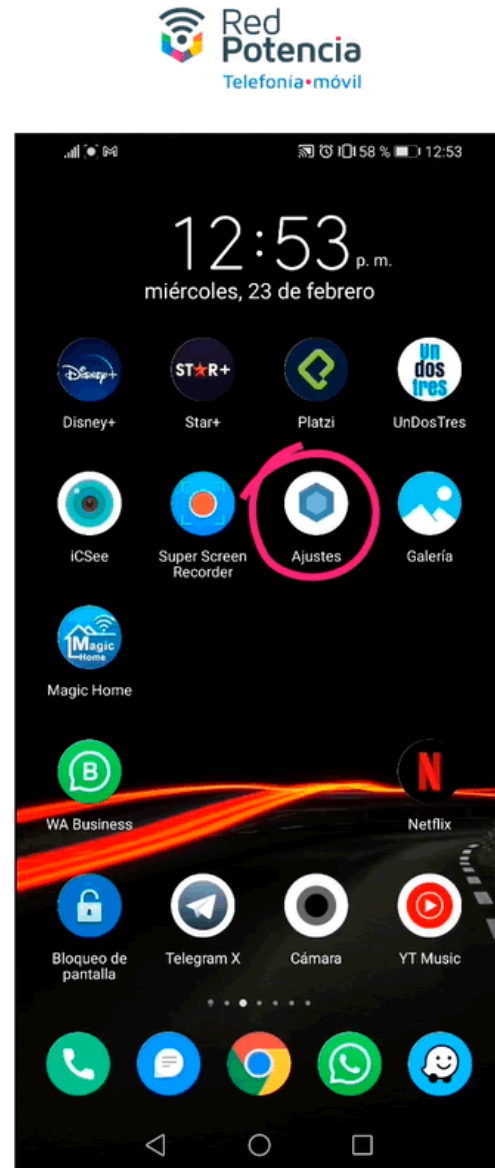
Red Potencia
Telefonía•móvil

58 % 12:53

12:53 p. m.
miércoles, 23 de febrero

Disney+
Disney+

STAR+
Star+

Platzi

Un dos tres
UnDosTres

iCSee

Super Screen Recorder

Ajustes

Galería

Magic Home
Magic Home

WA Business

Netflix

Bloqueo de pantalla

Telegram X

Cámara

YT Music